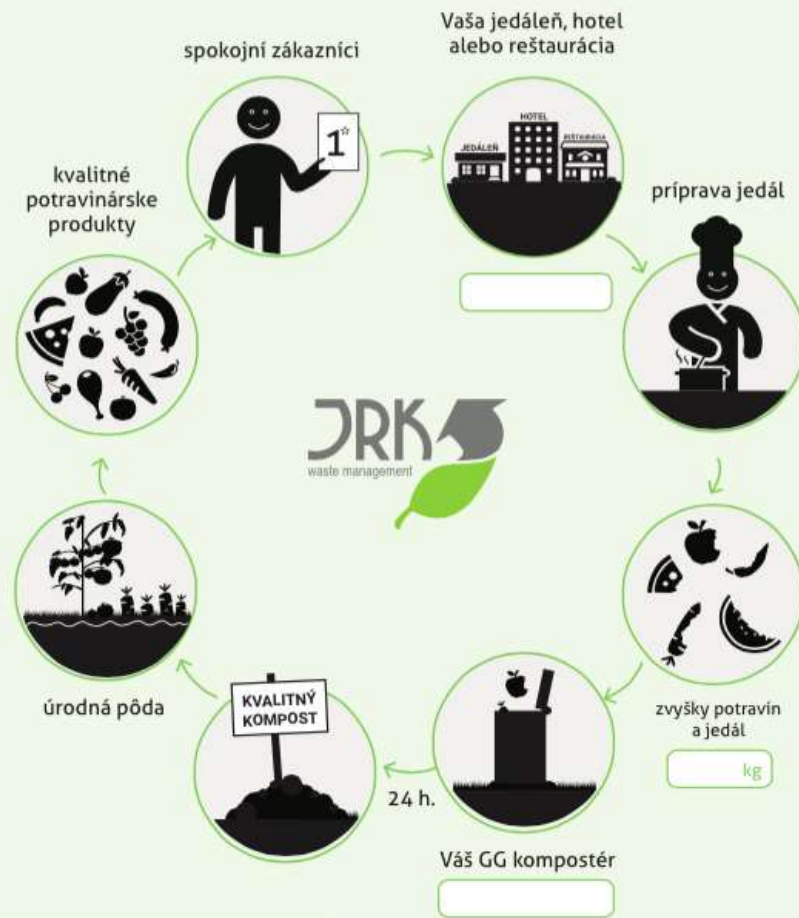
spokojní zákazníci

1☆

Vaša jedáleň, hotel alebo reštaurácia

JEDÁLEŇ

HOTEL

REŠTAURÁCIA

kvalitné potravinárske produkty

príprava jedál

JRK

waste management

zvyšky potravín a jedál

kg

úrodná pôda

KVALITNÝ KOMPOST

24 h.

Váš GG kompostér